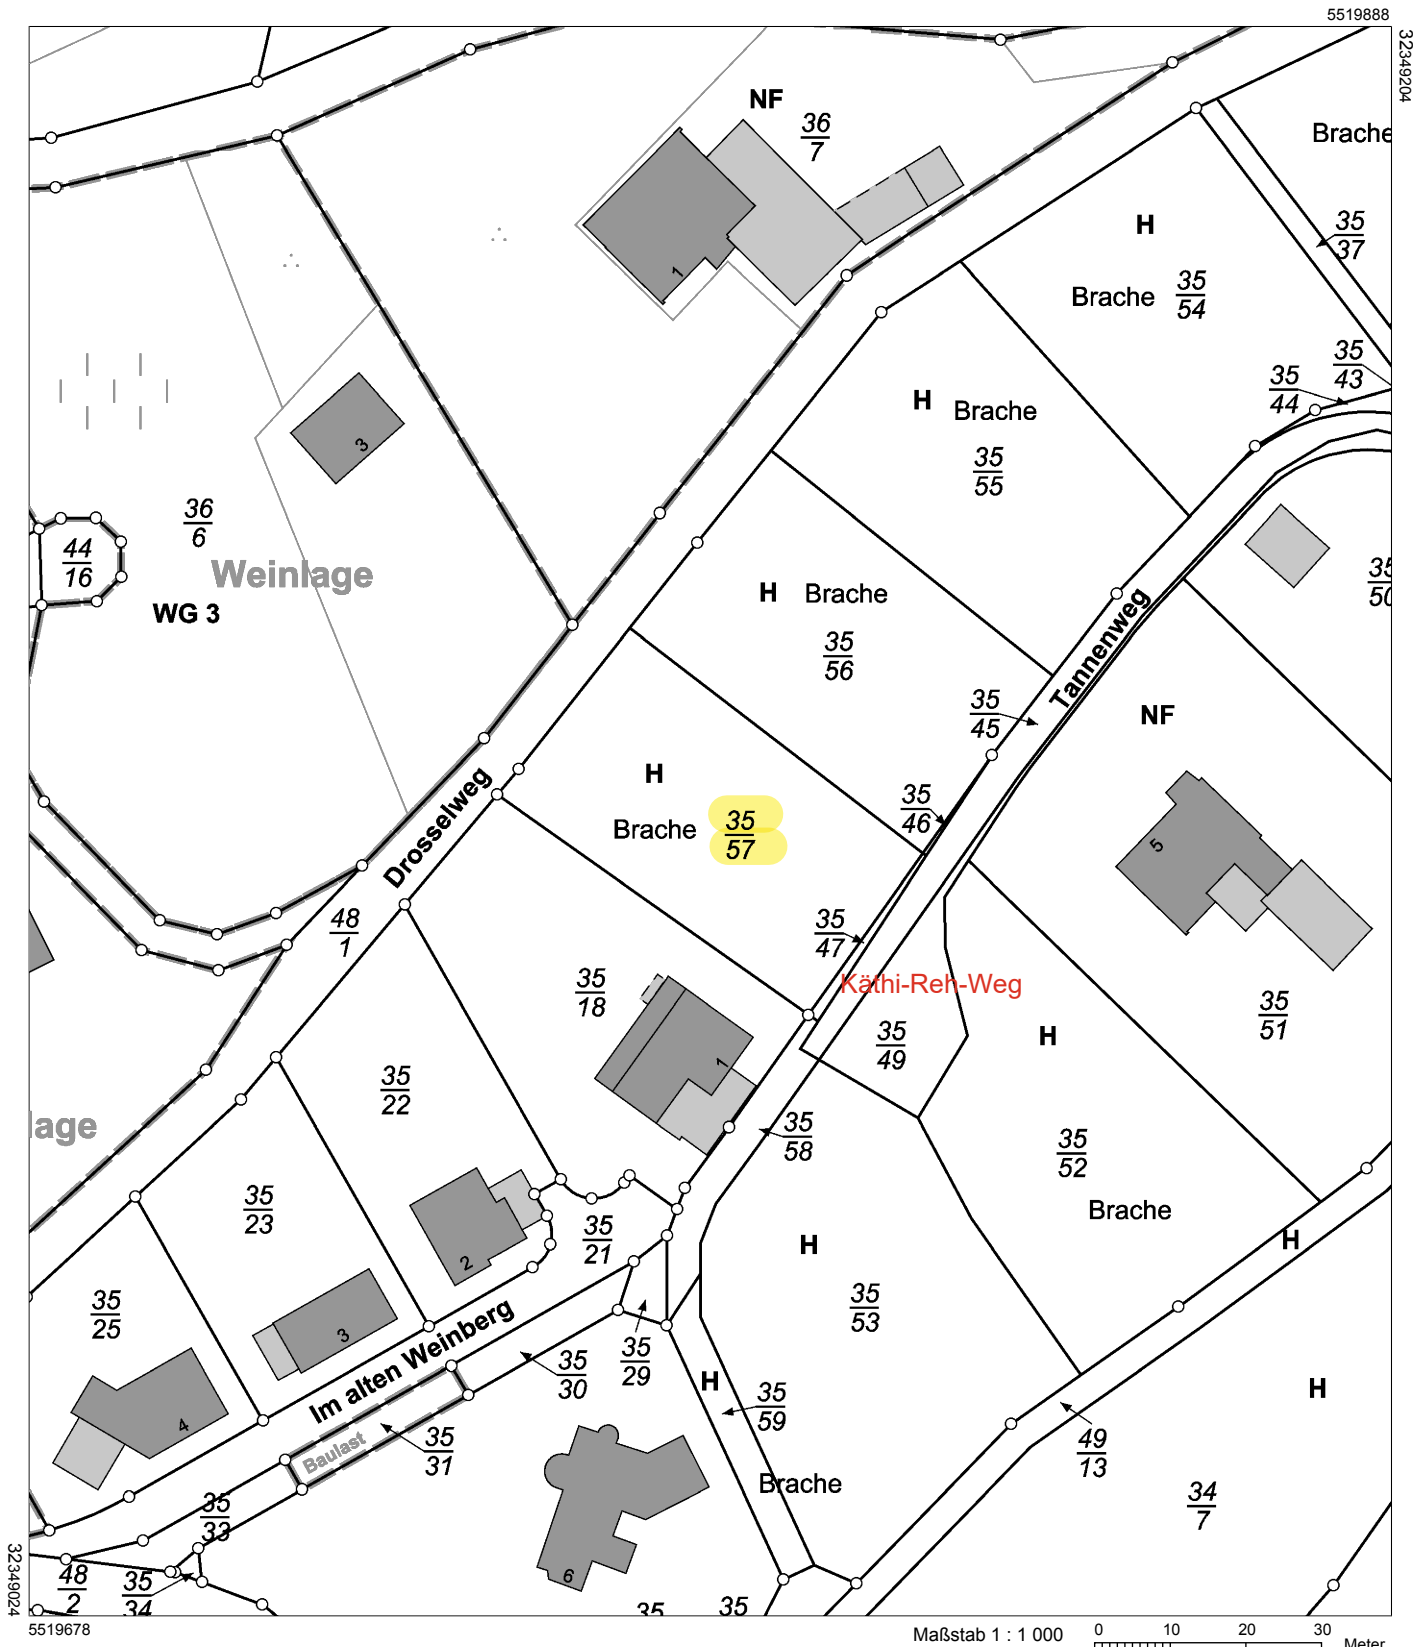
5519888

32349204

NF
$\frac{36}{7}$

Brache

H
$\frac{35}{37}$

Brache $\frac{35}{54}$

$\frac{35}{43}$

$\frac{35}{44}$

H Brache
$\frac{35}{55}$

1

3

$\frac{36}{6}$

$\frac{44}{16}$

Weinlage

WG 3

H Brache
$\frac{35}{56}$

Tannenweg

$\frac{35}{45}$

$\frac{35}{50}$

NF

H

Brache $\frac{35}{57}$

$\frac{35}{46}$

5

Drosselweg

$\frac{48}{1}$

$\frac{35}{47}$

Käthi-Reh-Weg

$\frac{35}{18}$

1

$\frac{35}{49}$

H

$\frac{35}{51}$

lage

$\frac{35}{22}$

$\frac{35}{58}$

$\frac{35}{52}$

Brache

$\frac{35}{23}$

2

$\frac{35}{21}$

H

H

$\frac{35}{53}$

$\frac{35}{25}$

3

Im alten Weinberg

$\frac{35}{29}$

$\frac{35}{30}$

H

$\frac{35}{59}$

H

4

Baulast

$\frac{35}{31}$

Brache

$\frac{49}{13}$

$\frac{35}{33}$

6

$\frac{34}{7}$

$\frac{48}{2}$

$\frac{35}{34}$

35

35

32349024

5519678

Maßstab 1 : 1 000

0 10 20 30
Meter